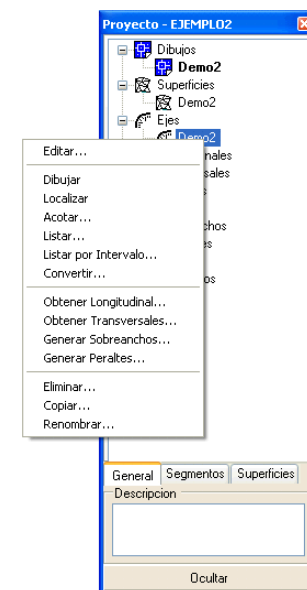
Proyecto - EJEMPLO2

Dibujos
Demo2
Superficies
Demo2
Ejes
Demo2
nales
sales
s
chos
es
os

Editar...
Dibujar
Localizar
Acotar...
Listar...
Listar por Intervalo...
Convertir...
Obtener Longitudinal...
Obtener Transversales...
Generar Sobreanchos...
Generar Peraltes...
Eliminar...
Copiar...
Renombrar...

General
Segmentos
Superficies
Descripcion
Ocultar